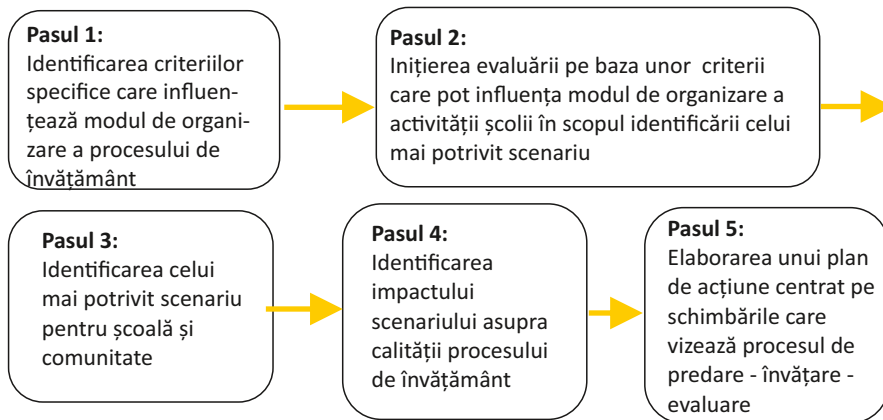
**Pasul 1:**
Identificarea criteriilor specifice care influențează modul de organizare a procesului de învățământ

**Pasul 2:**
Inițierea evaluării pe baza unor criterii care pot influența modul de organizare a activității școlii în scopul identificării celui mai potrivit scenariu

**Pasul 3:**
Identificarea celui mai potrivit scenariu pentru școală și comunitate

**Pasul 4:**
Identificarea impactului scenariului asupra calității procesului de învățământ

**Pasul 5:**
Elaborarea unui plan de acțiune centrat pe schimbările care vizează procesul de predare - învățare - evaluare